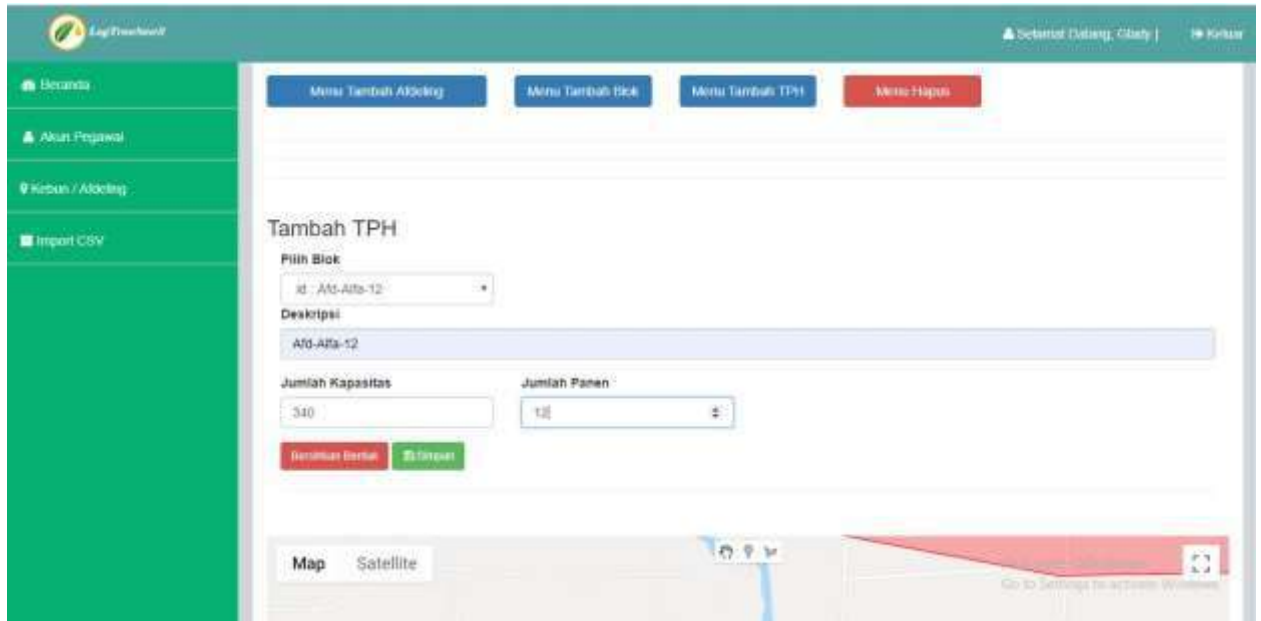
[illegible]

Selamat Datang, Glady | Keluar

Beranda

Akun Pegawai

Kebun / Afdeling

Import CSV

Menu Tambah Afdeling Menu Tambah Blok Menu Tambah TPH Menu Hapus

Tambah TPH

Pilih Blok

id : Afd-Alfa-12

Deskripsi

Afd-Alfa-12

Jumlah Kapasitas

340

Jumlah Panen

12

Bersihkan Berkas Simpan

Map Satellite

Go to Settings to activate Windows